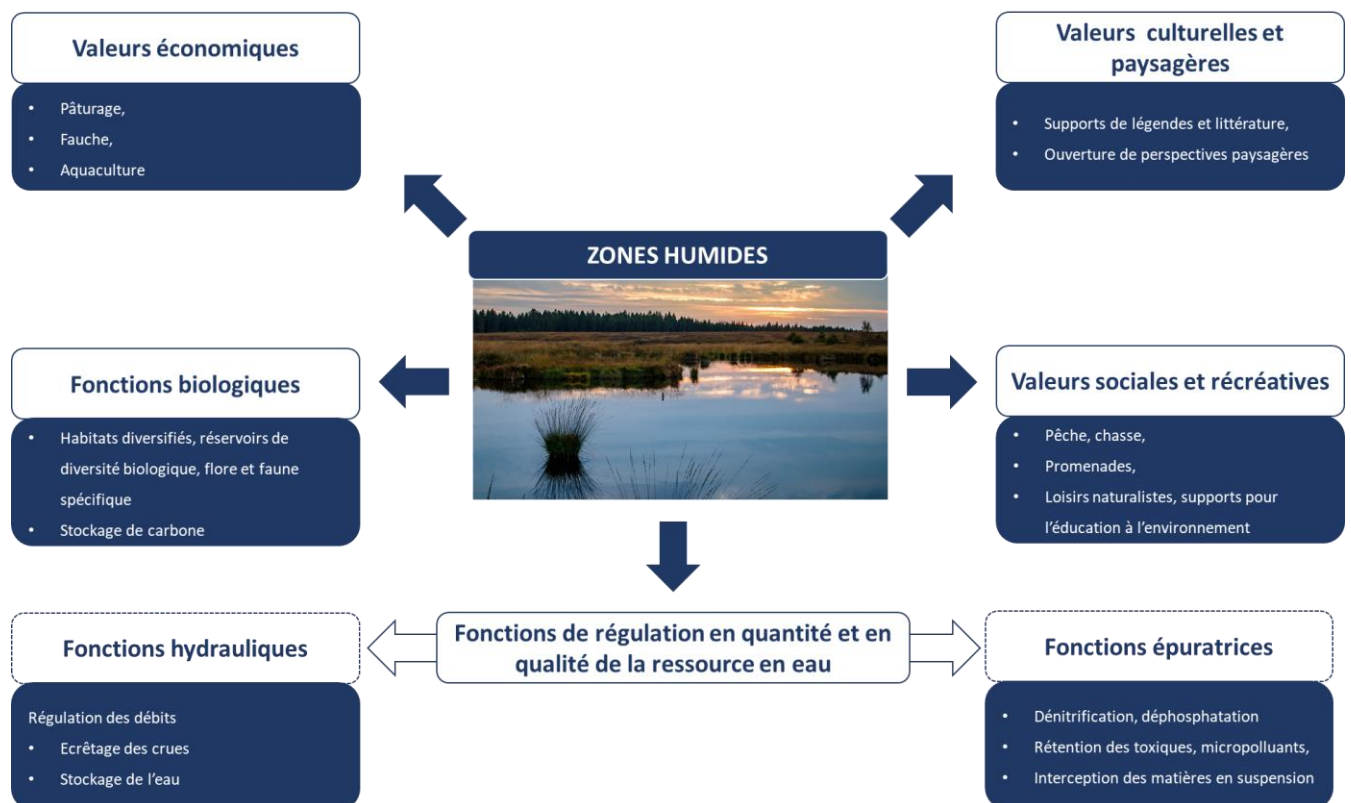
Valeurs économiques

- Pâturage,
- Fauche,
- Aquaculture

Valeurs culturelles et paysagères

- Supports de légendes et littérature,
- Ouverture de perspectives paysagères

ZONES HUMIDES

Fonctions biologiques

- Habitats diversifiés, réservoirs de diversité biologique, flore et faune spécifique
- Stockage de carbone

Valeurs sociales et récréatives

- Pêche, chasse,
- Promenades,
- Loisirs naturalistes, supports pour l'éducation à l'environnement

Fonctions hydrauliques

Régulation des débits
- Ecrêtage des crues
- Stockage de l'eau

Fonctions de régulation en quantité et en qualité de la ressource en eau

Fonctions épuratrices

- Dénitrification, déphosphatation
- Rétention des toxiques, micropolluants,
- Interception des matières en suspension